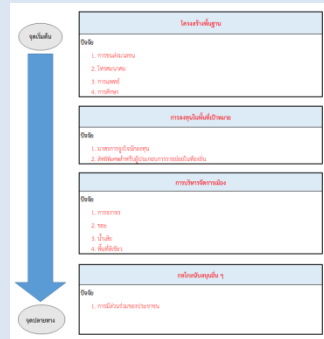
จุดเริ่มต้น

โครงสร้างพื้นฐาน

ปัจจัย

1. การขนส่งมวลชน
2. โทรคมนาคม
3. การแพทย์
4. การศึกษา

การลงทุนในพื้นที่เป้าหมาย

ปัจจัย

1. มาตรการจูงใจนักลงทุน
2. สิทธิพิเศษสำหรับผู้ประกอบการระยะเริ่มต้น

การบริหารจัดการเมือง

ปัจจัย

1. การจราจร
2. ขยะ
3. น้ำเสีย
4. พื้นที่สีเขียว

กลไกสนับสนุนอื่น ๆ

ปัจจัย

1. การมีส่วนร่วมของประชาชน

จุดปลายทาง